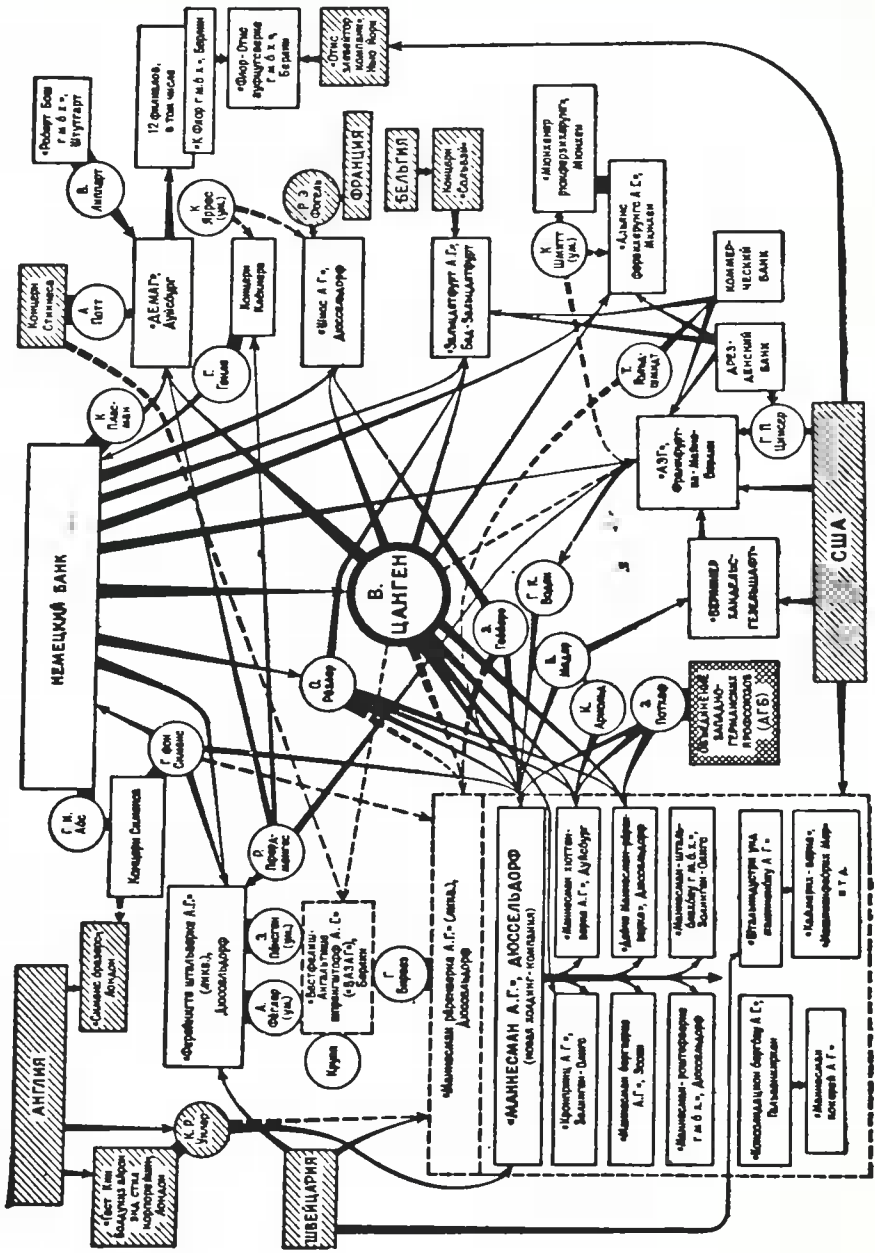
НЕМЕЦКИЙ БАНК

В. ЦАНГЕН

США

АНГЛИЯ

ШВЕЙЦАРИЯ

ФРАНЦИЯ

БЕЛЬГИЯ

«МАННЕСМАН А.Г.», ДЮССЕЛЬДОРФ (новая холдинг-компания)

«Маннесман рёренверке А.Г.» (ликв.), Дюссельдорф

«Объединенные штальверке А.Г.» (ликв.), Дюссельдорф

«Вестфелиш-Англиатише штальверке А.Г.» («ВАЗАГ»), Бохум

«ДЕМАГ», Дуйсбург

«Шисс А.Г.», Дюссельдорф

«Зальцдетфурт А.Г.», Бад-Зальцдетфурт

«АЭГ», Франкфурт-на-Майне, Берлин

«Вернигер зальцверк-гезельшафт»

«Дрезденский банк»

Коммерческий банк

Концерн Сименса

Концерн Стиннеса

Концерн Клекнера

Концерн «Сольвэ»

Объединение западногерманских профсоюзов (ДГБ)

Крупп

«Роберт Бош г.м.б.х.», Штутгарт

12 филиалов, в том числе «К. Флор г.м.б.х.», Берлин

«Флор-Отис аufzugsверке г.м.б.х.», Берлин

«Отис элеватор компани», Нью-Йорк

«Мюнхенер рюкферзихерунг», Мюнхен

«Альянс ферзихерунгс А.Г.», Мюнхен

«Сименс бразерс», Лондон

«Гест Кин Болдуинз айрон энд стил корпорейшн», Лондон

«Маннесман хюттенверке А.Г.», Дуйсбург

«Дейче Маннесман-рёренверке», Дюссельдорф

«Маннесман-штальбleхверке г.м.б.х.», Гельзенкирхен-Ольпе

«Маннесман бергверке А.Г.», Эссен

«Маннесман-рёрен-лагер г.м.б.х.», Дюссельдорф

«Штальиндустри унд машиненбау А.Г.»

«Кальверк-верке»

«Маннесманнфорк мар и т.д.»

«Консолидацион бергбау А.Г.», Гельзенкирхен

«Маннесман экспорт А.Г.»

«Зимвазец-Ольпе»

К. Пламан

А. Потт

В. Линденбург

К. Ярес (ум.)

Г. Гёльде

Р. Э. Остель

Х. Шмитт (ум.)

Т. Фрайшмидт

Г. П. Шинцер

Г. К. Боден

Д. Гойзер

В. Майр

К. Армбольц

Э. Потхоф

О. Райнер

Г. фон Сименс

Г. Абс

Р. Пферденгес

Г. Энке

Э. Пёнсген (ум.)

А. Фёглер (ум.)

К. Р. Ульмер